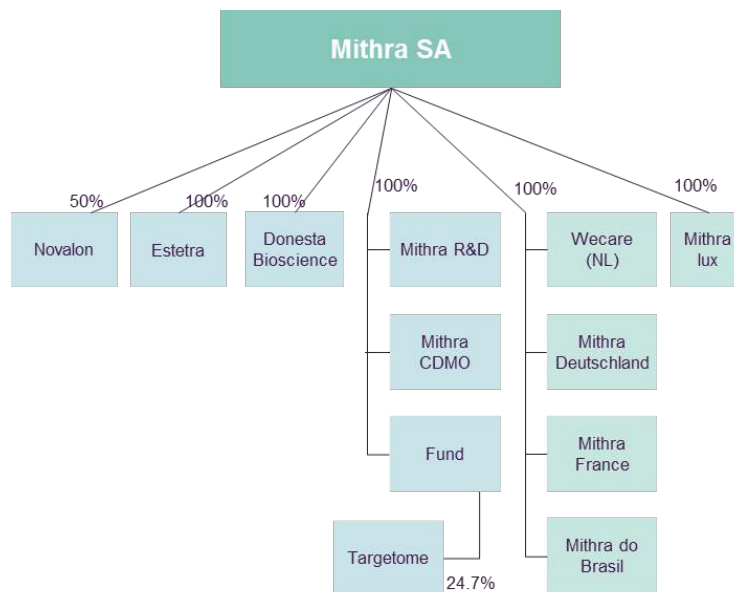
Mithra SA

50%
Novalon

100%
Estetra

100%
Donesta Bioscience

100%
Mithra R&D

Mithra CDMO

Fund

Targetome
24.7%

100%
Wecare (NL)

Mithra Deutschland

Mithra France

Mithra do Brasil

100%
Mithra lux